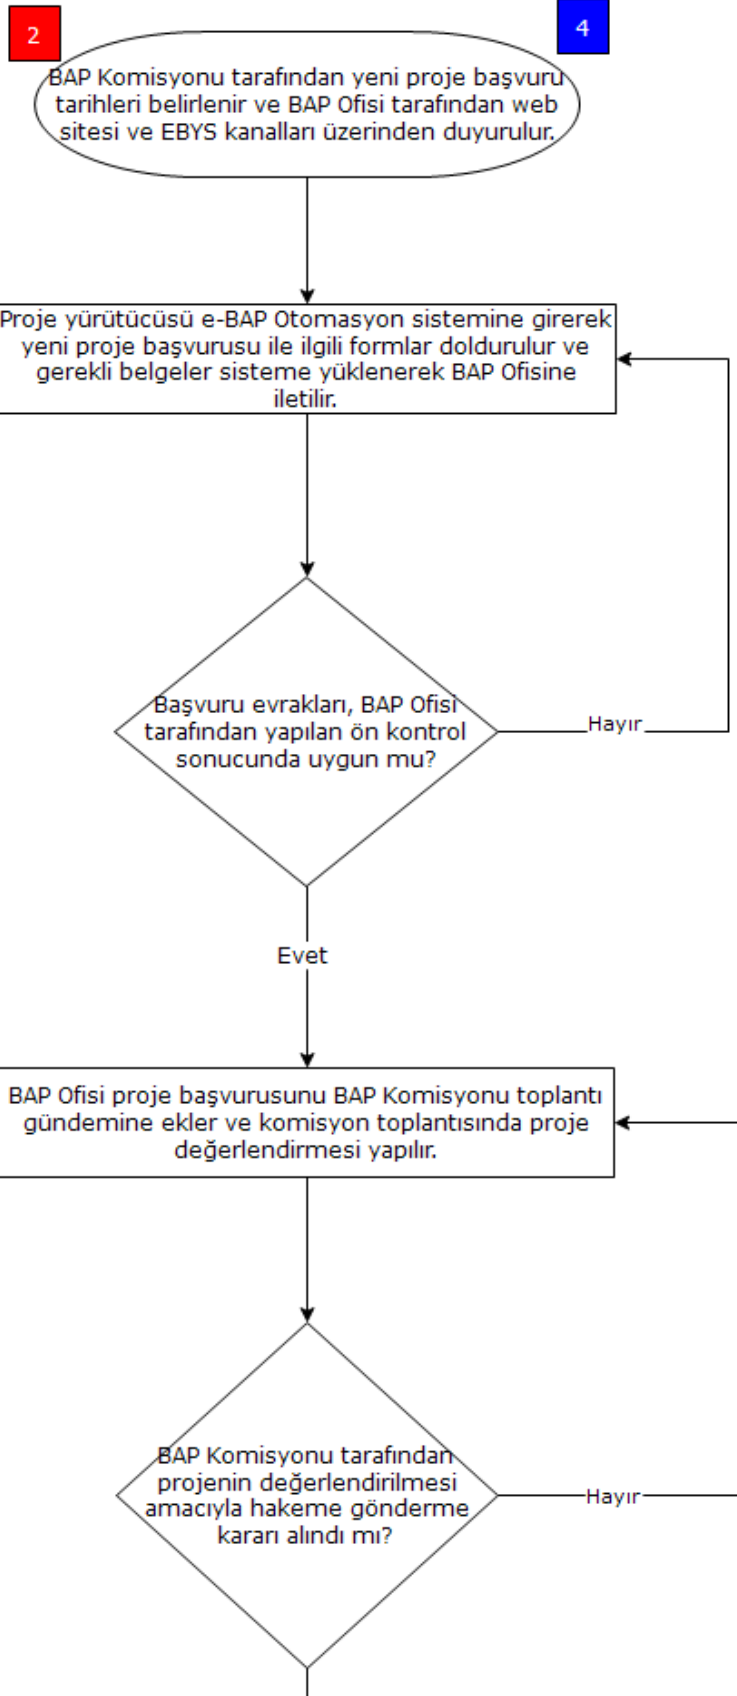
2

4

BAP Komisyonu tarafından yeni proje başvuru tarihleri belirlenir ve BAP Ofisi tarafından web sitesi ve EBYS kanalları üzerinden duyurulur.

Proje yürütücüsü e-BAP Otomasyon sistemine girerek yeni proje başvurusu ile ilgili formlar doldurulur ve gerekli belgeler sisteme yüklenerek BAP Ofisine iletilir.

Başvuru evrakları, BAP Ofisi tarafından yapılan ön kontrol sonucunda uygun mu?

Hayır

Evet

BAP Ofisi proje başvurusunu BAP Komisyonu toplantı gündemine ekler ve komisyon toplantısında proje değerlendirmesi yapılır.

BAP Komisyonu tarafından projenin değerlendirilmesi amacıyla hakeme gönderme kararı alındı mı?

Hayır